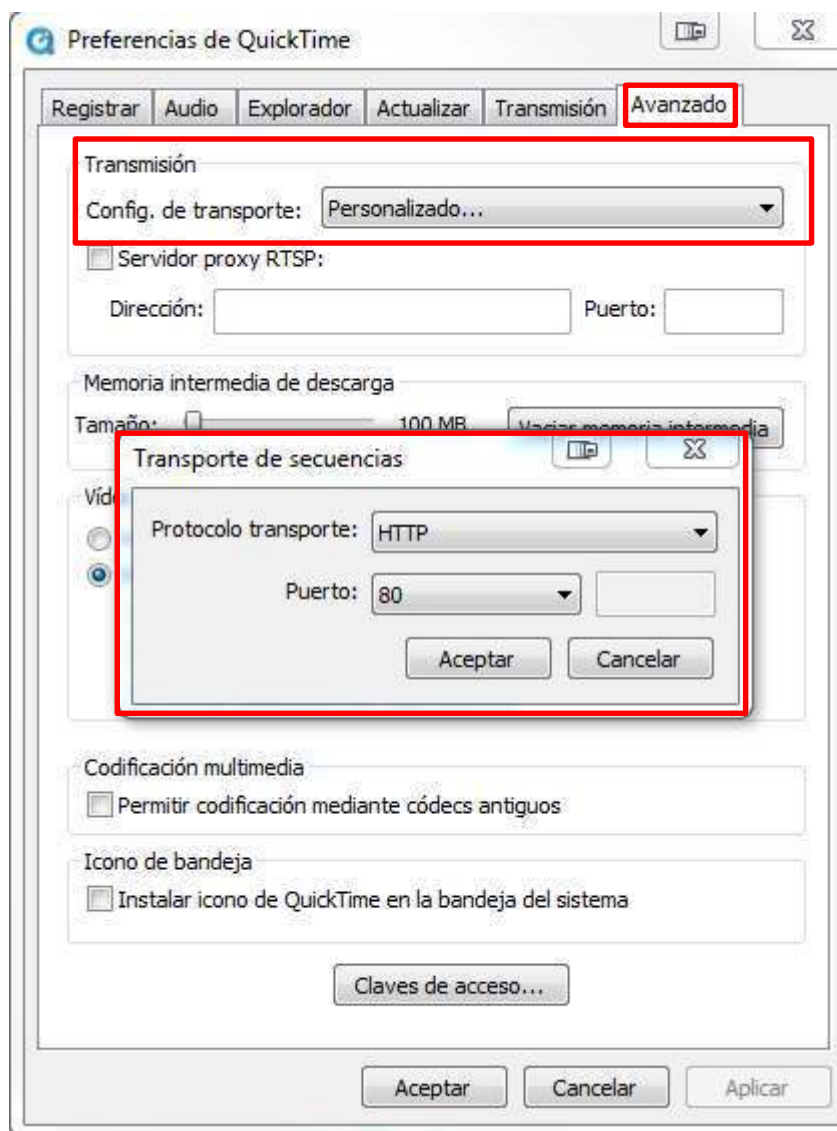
Preferencias de QuickTime

Registrar | Audio | Explorador | Actualizar | Transmisión | Avanzado

Transmisión
Config. de transporte: Personalizado...

Servidor proxy RTSP:
Dirección:
Puerto:

Memoria intermedia de descarga
Tamaño:
100 MB
Vaciar memoria intermedia

Víde

Transporte de secuencias
Protocolo transporte: HTTP
Puerto: 80
Aceptar
Cancelar

Codificación multimedia
Permitir codificación mediante códecs antiguos

Icono de bandeja
Instalar icono de QuickTime en la bandeja del sistema

Claves de acceso...

Aceptar
Cancelar
Aplicar